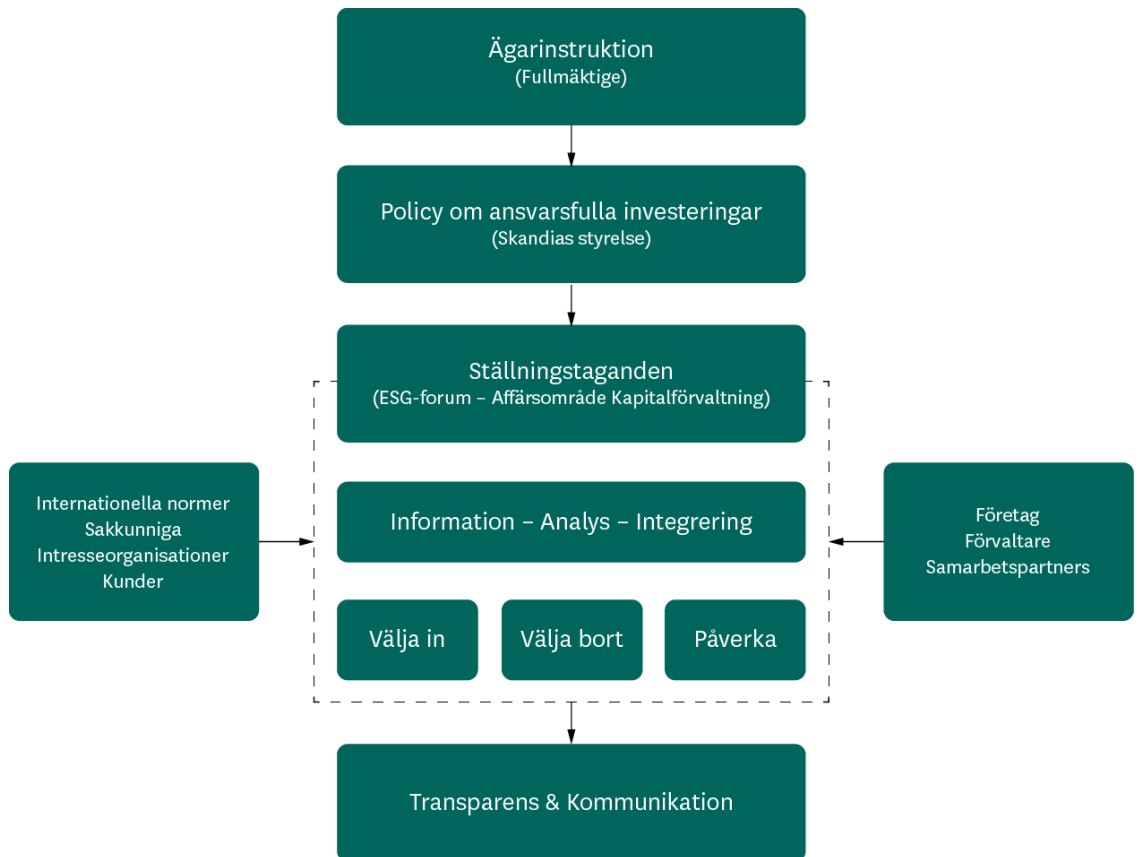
Ägarinstruktion
(Fullmäktige)

Policy om ansvarsfulla investeringar
(Skandias styrelse)

Ställningstaganden
(ESG-forum – Affärsområde Kapitalförvaltning)

Internationella normer
Sakkunniga
Intresseorganisationer
Kunder

Information – Analys – Integrering

Företag
Förvaltare
Samarbetspartners

Välja in

Välja bort

Påverka

Transparens & Kommunikation